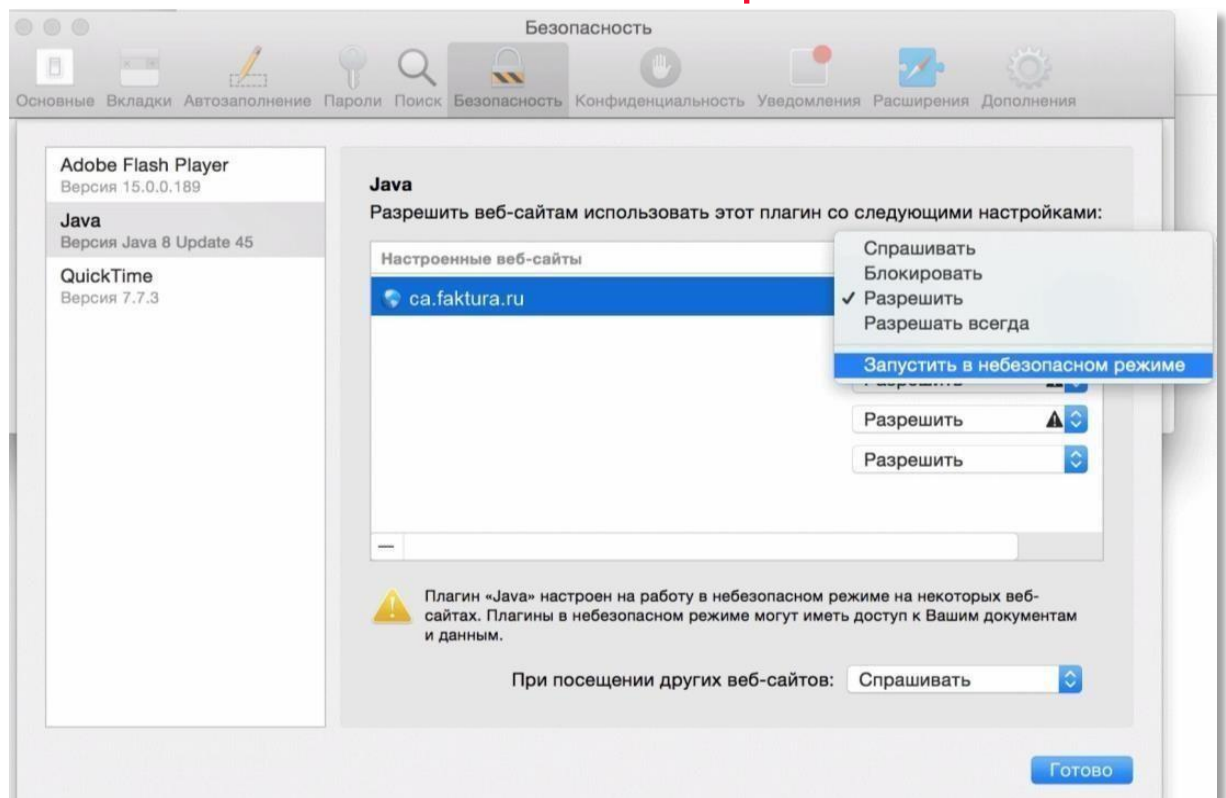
Безопасность

Основные Вкладки Автозаполнение Пароли Поиск Безопасность Конфиденциальность Уведомления Расширения Дополнения

Adobe Flash Player
Версия 15.0.0.189

Java
Версия Java 8 Update 45

QuickTime
Версия 7.7.3

Java
Разрешить веб-сайтам использовать этот плагин со следующими настройками:

Настроенные веб-сайты

ca.faktura.ru

Спрашивать
Блокировать
✓ Разрешить
Разрешать всегда
Запустить в небезопасном режиме

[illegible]

Разрешить

Разрешить

—

Плагин «Java» настроен на работу в небезопасном режиме на некоторых веб-сайтах. Плагины в небезопасном режиме могут иметь доступ к Вашим документам и данным.

При посещении других веб-сайтов: Спрашивать

Готово